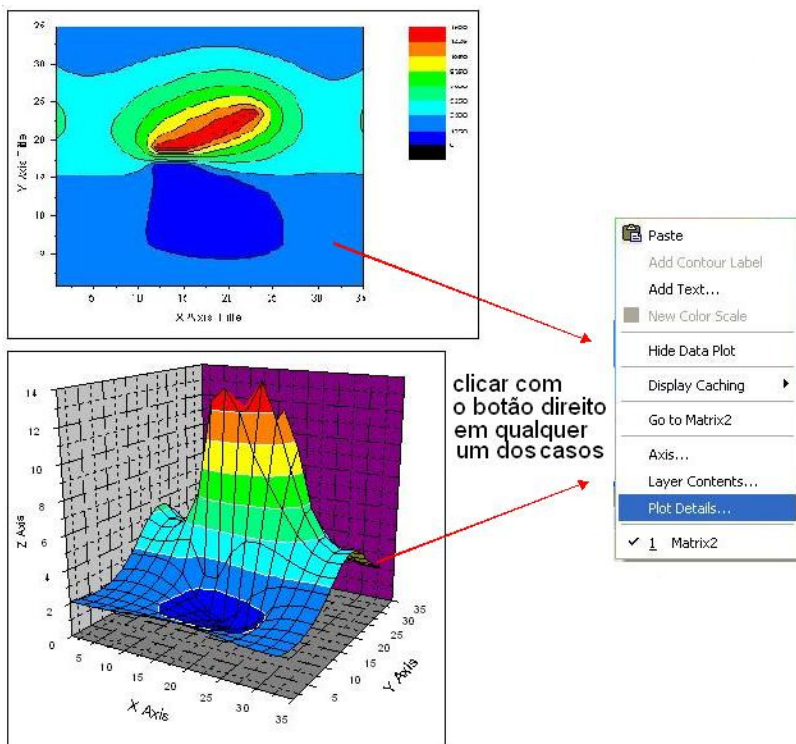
35
30
25
20
15
10
5
Y Axis Title
5 10 15 20 25 30 35
X Axis Title
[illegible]

Paste
Add Contour Label
Add Text...
New Color Scale
Hide Data Plot
Display Caching
Go to Matrix2
Axis...
Layer Contents...
Plot Details...
1 Matrix2

clicar com o botão direito em qualquer um dos casos

14
12
10
8
6
4
2
0
Z Axis
5 10 15 20 25 30 35
X Axis
5 10 15 20 25 30 35
Y Axis